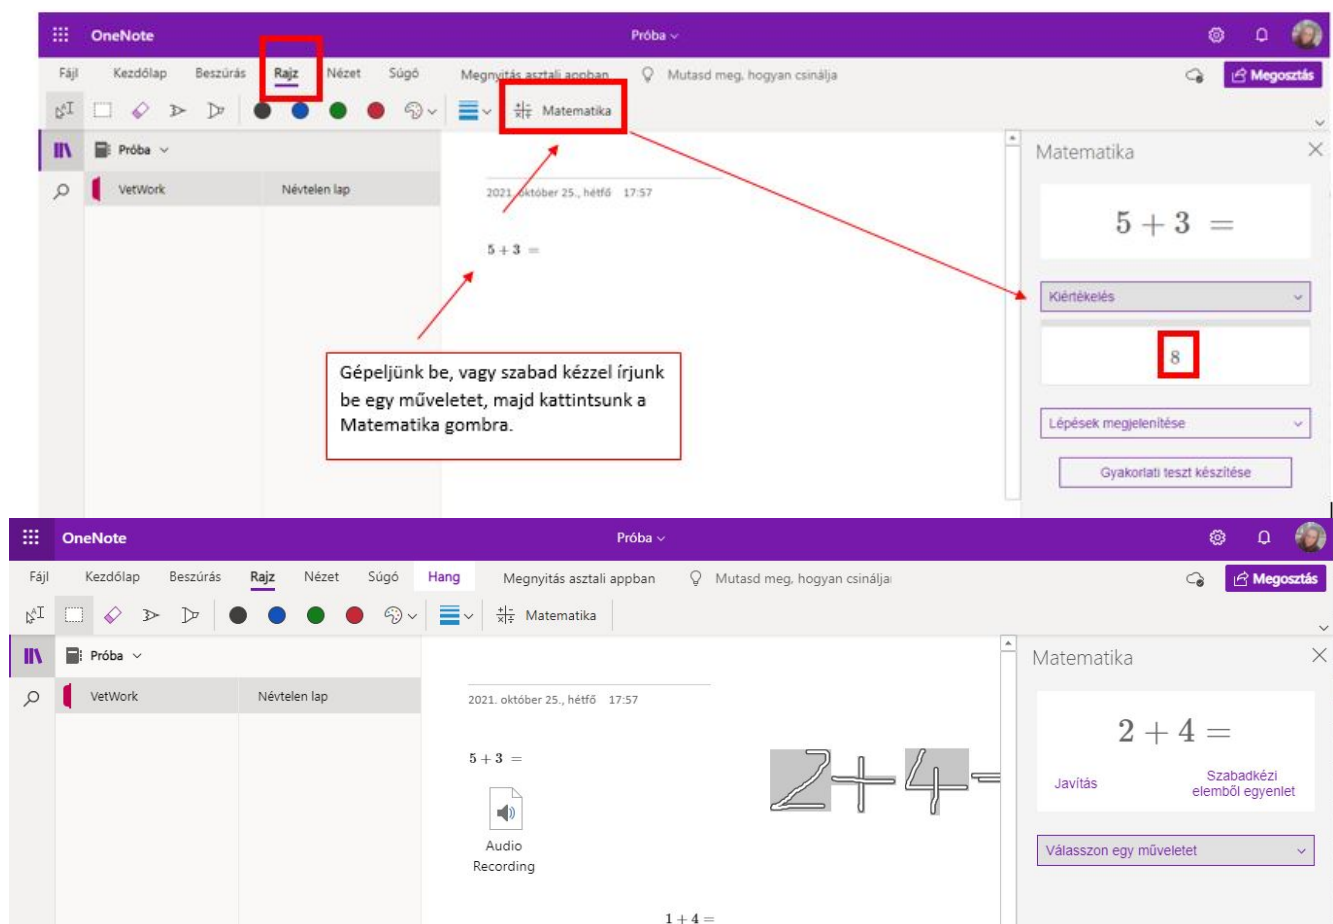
OneNote

Próba

Fájl Kezdőlap Beszúrás Rajz Nézet Súgó Megnyitás asztali appban Mutasd meg, hogyan csinálja

Megosztás

Matematika

Próba

VetWork Névtelen lap

2021. október 25., hétfő 17:57

$5+3=$

Gépeljünk be, vagy szabad kézzel írjunk be egy műveletet, majd kattintsunk a Matematika gombra.

Matematika

$5+3=$

Kiértékelés

8

Lépések megjelenítése

Gyakorlati teszt készítése

OneNote

Próba

Fájl Kezdőlap Beszúrás Rajz Nézet Súgó Hang Megnyitás asztali appban Mutasd meg, hogyan csinálja

Megosztás

Matematika

Próba

VetWork Névtelen lap

2021. október 25., hétfő 17:57

$5+3=$

Audio Recording

$2+4=$

$1+4=$

Matematika

$2+4=$

Javítás

Szabadkézi elemből egyenlet

Válasszon egy műveletet